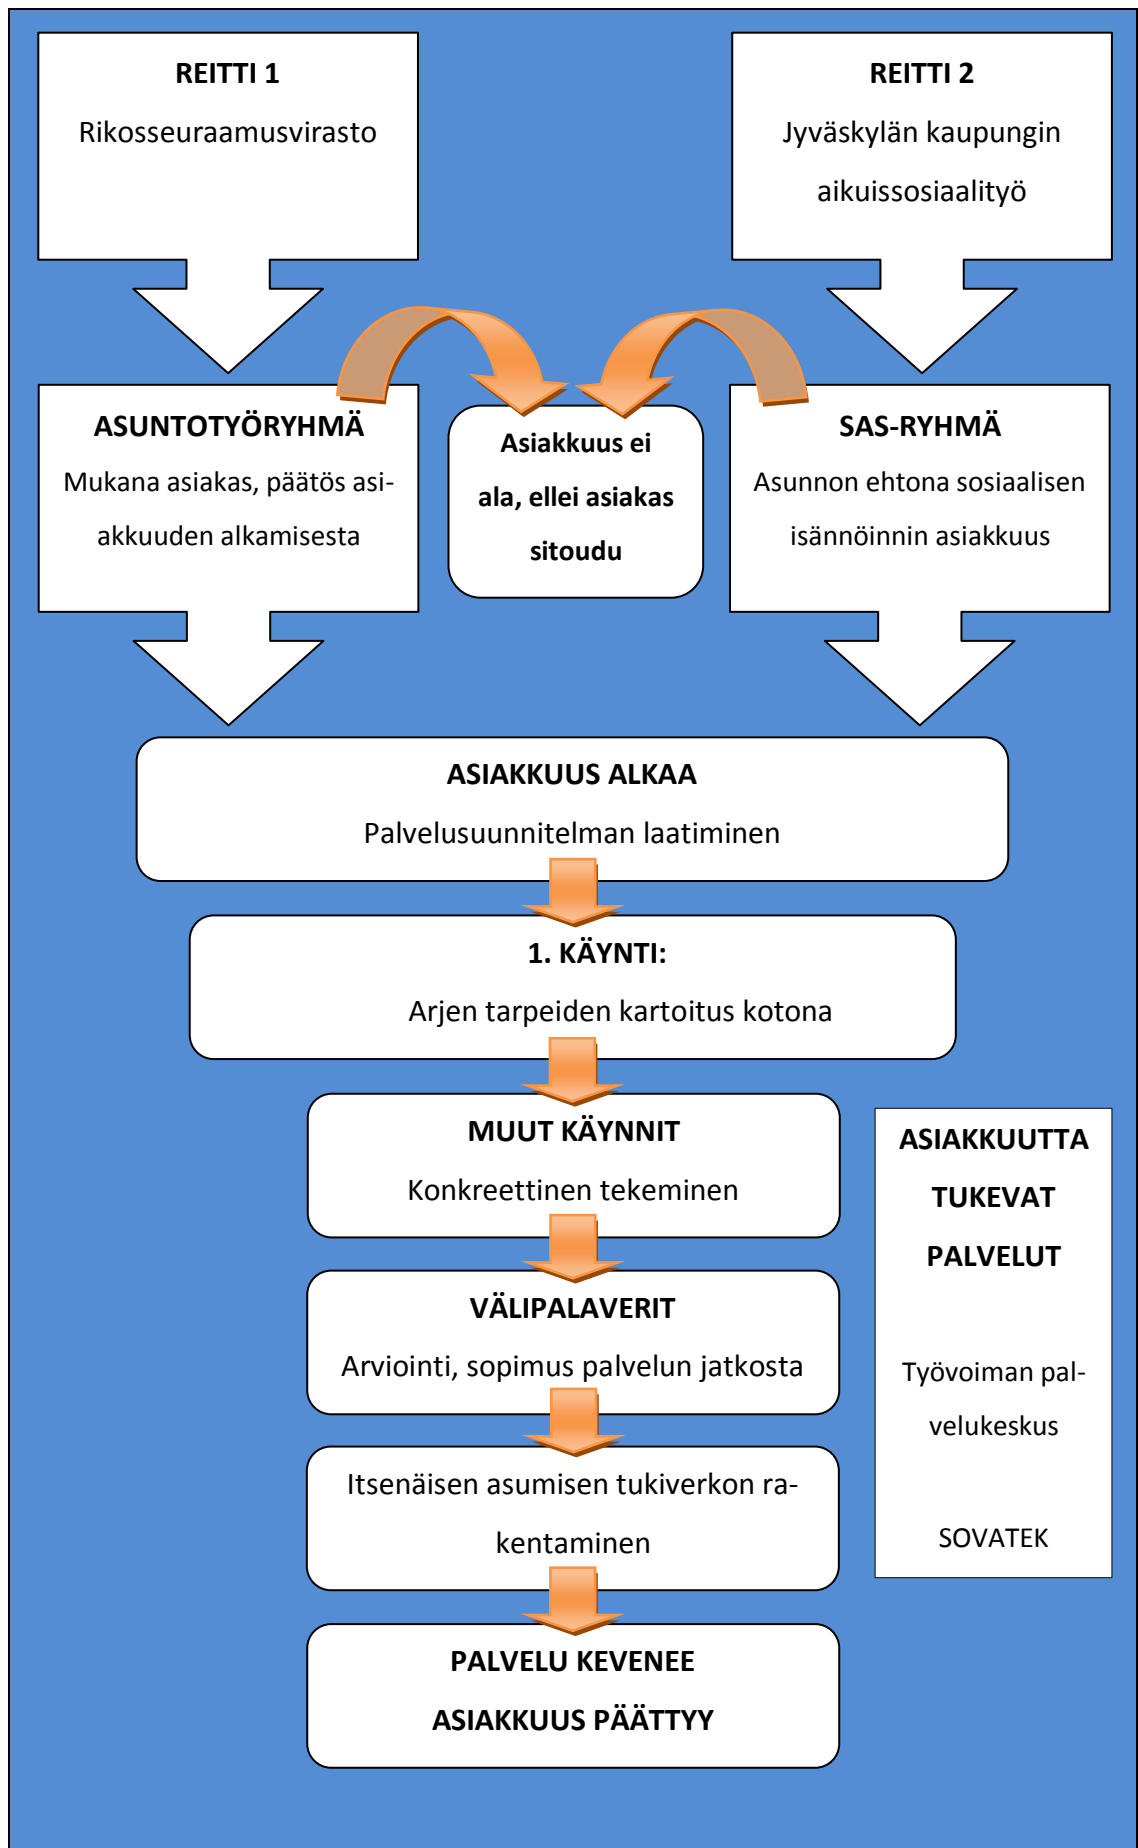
REITTI 1

Rikosseuraamusvirasto

REITTI 2

Jyväskylän kaupungin aikuissosiaalityö

ASUNTOTYÖRYHMÄ

Mukana asiakas, päätös asiakkuuden alkamisesta

Asiakkuus ei ala, ellei asiakas sitoudu

SAS-RYHMÄ

Asunnon ehtona sosiaalisen isännöinnin asiakkuus

ASIAKKUUS ALKAA

Palvelusuunnitelman laatiminen

1. KÄYNTI:

Arjen tarpeiden kartoitus kotona

MUUT KÄYNNIT

Konkreettinen tekeminen

VÄLIPALAVERIT

Arviointi, sopimus palvelun jatkosta

Itsenäisen asumisen tukiverkon rakentaminen

PALVELU KEVENEE

ASIAKKUUS PÄÄTTYY

ASIAKKUUTTA TUKEVAT PALVELUT

Työvoiman palvelukeskus

SOVATEK